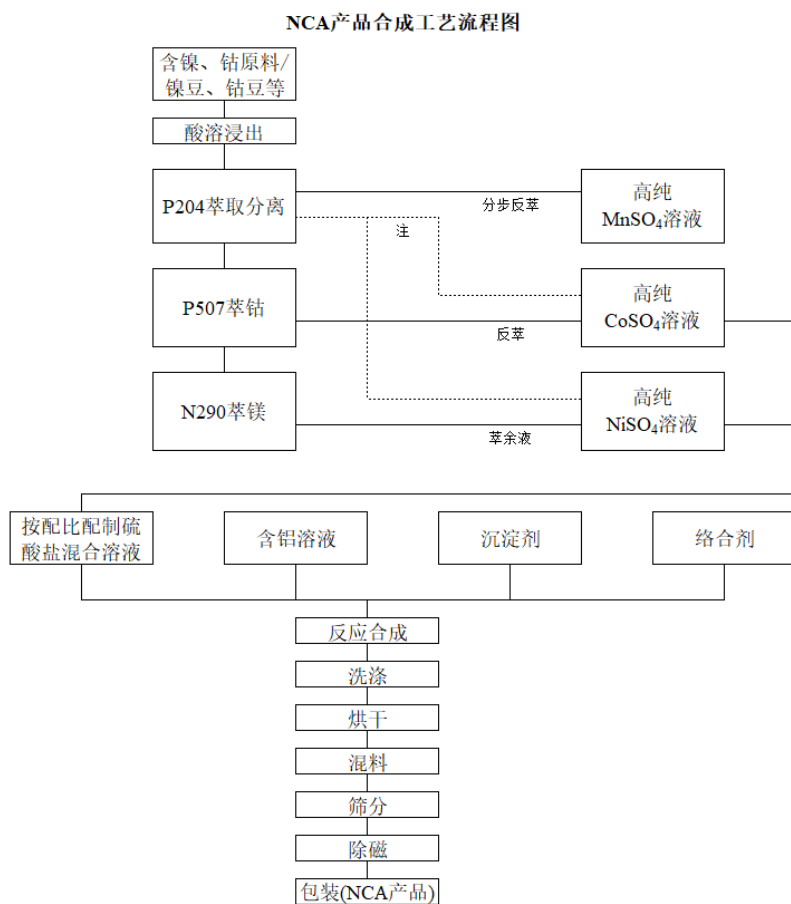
NCA产品合成工艺流程图

含镍、钴原料/镍豆、钴豆等

酸溶浸出

P204萃取分离

分步反萃

高纯 $MnSO_4$溶液

注

P507萃钴

高纯 $CoSO_4$溶液

反萃

N290萃镁

高纯 $NiSO_4$溶液

萃余液

按配比配制硫酸盐混合溶液

含铝溶液

沉淀剂

络合剂

反应合成

洗涤

烘干

混料

筛分

除磁

包装(NCA产品)